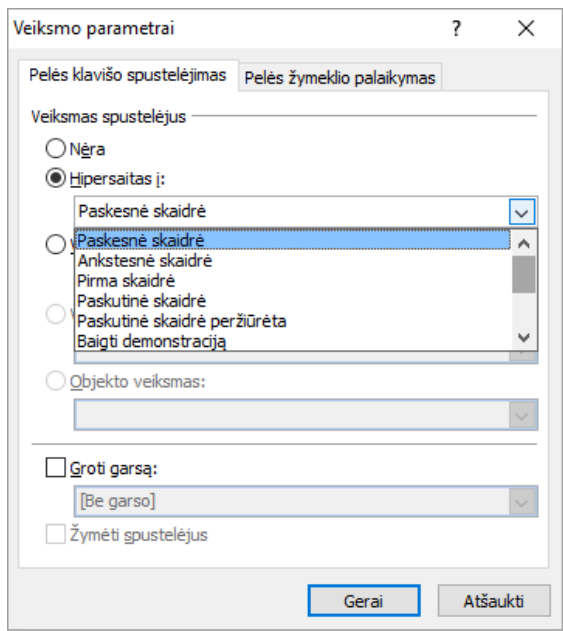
Veiksmo parametrai ? ✕

Pelės klavišo spustelėjimas | Pelės žymeklio palaikymas

Veiksmas spustelėjus

Nėra

Hipersaitas į:

Paskesnė skaidrė

Paskesnė skaidrė
Ankstesnė skaidrė
Pirma skaidrė
Paskutinė skaidrė
Paskutinė skaidrė peržiūrėta
Baigti demonstraciją

Objekto veiksmas:

Groti garsą:

[Be garso]

Žymėti spustelėjus

Gerai | Atšaukti